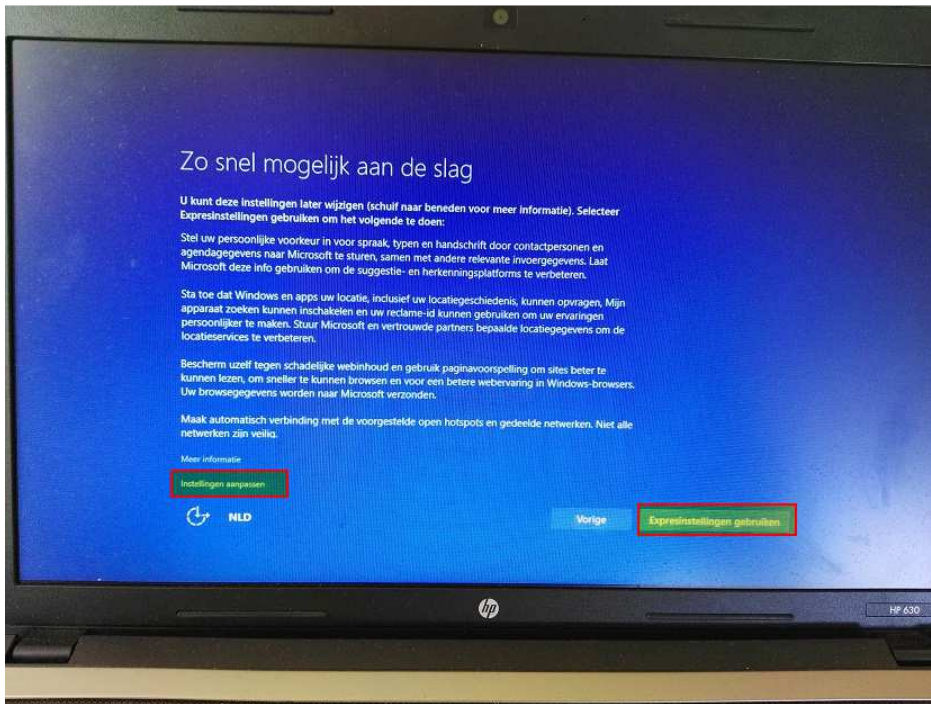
Zo snel mogelijk aan de slag

U kunt deze instellingen later wijzigen (schuif naar beneden voor meer informatie). Selecteer Expresinstellingen gebruiken om het volgende te doen:

Stel uw persoonlijke voorkeur in voor spraak, typen en handschrift door contactpersonen en agendagegevens naar Microsoft te sturen, samen met andere relevante invoergegevens. Laat Microsoft deze info gebruiken om de suggestie- en herkenningsplatforms te verbeteren.

Sta toe dat Windows en apps uw locatie, inclusief uw locatiegeschiedenis, kunnen opvragen, Mijn apparaat zoeken kunnen inschakelen en uw reclame-id kunnen gebruiken om uw ervaringen persoonlijker te maken. Stuur Microsoft en vertrouwde partners bepaalde locatiegegevens om de locatieservices te verbeteren.

Bescherm uzelf tegen schadelijke webinhoud en gebruik paginavoorspelling om sites beter te kunnen lezen, om sneller te kunnen browsen en voor een betere webervaring in Windows-browsers. Uw browsegegevens worden naar Microsoft verzonden.

Maak automatisch verbinding met de voorgestelde open hotspots en gedeelde netwerken. Niet alle netwerken zijn veilig.

Meer informatie

Instellingen aanpassen

NLD

Vorige

Expresinstellingen gebruiken

hp

HP 630